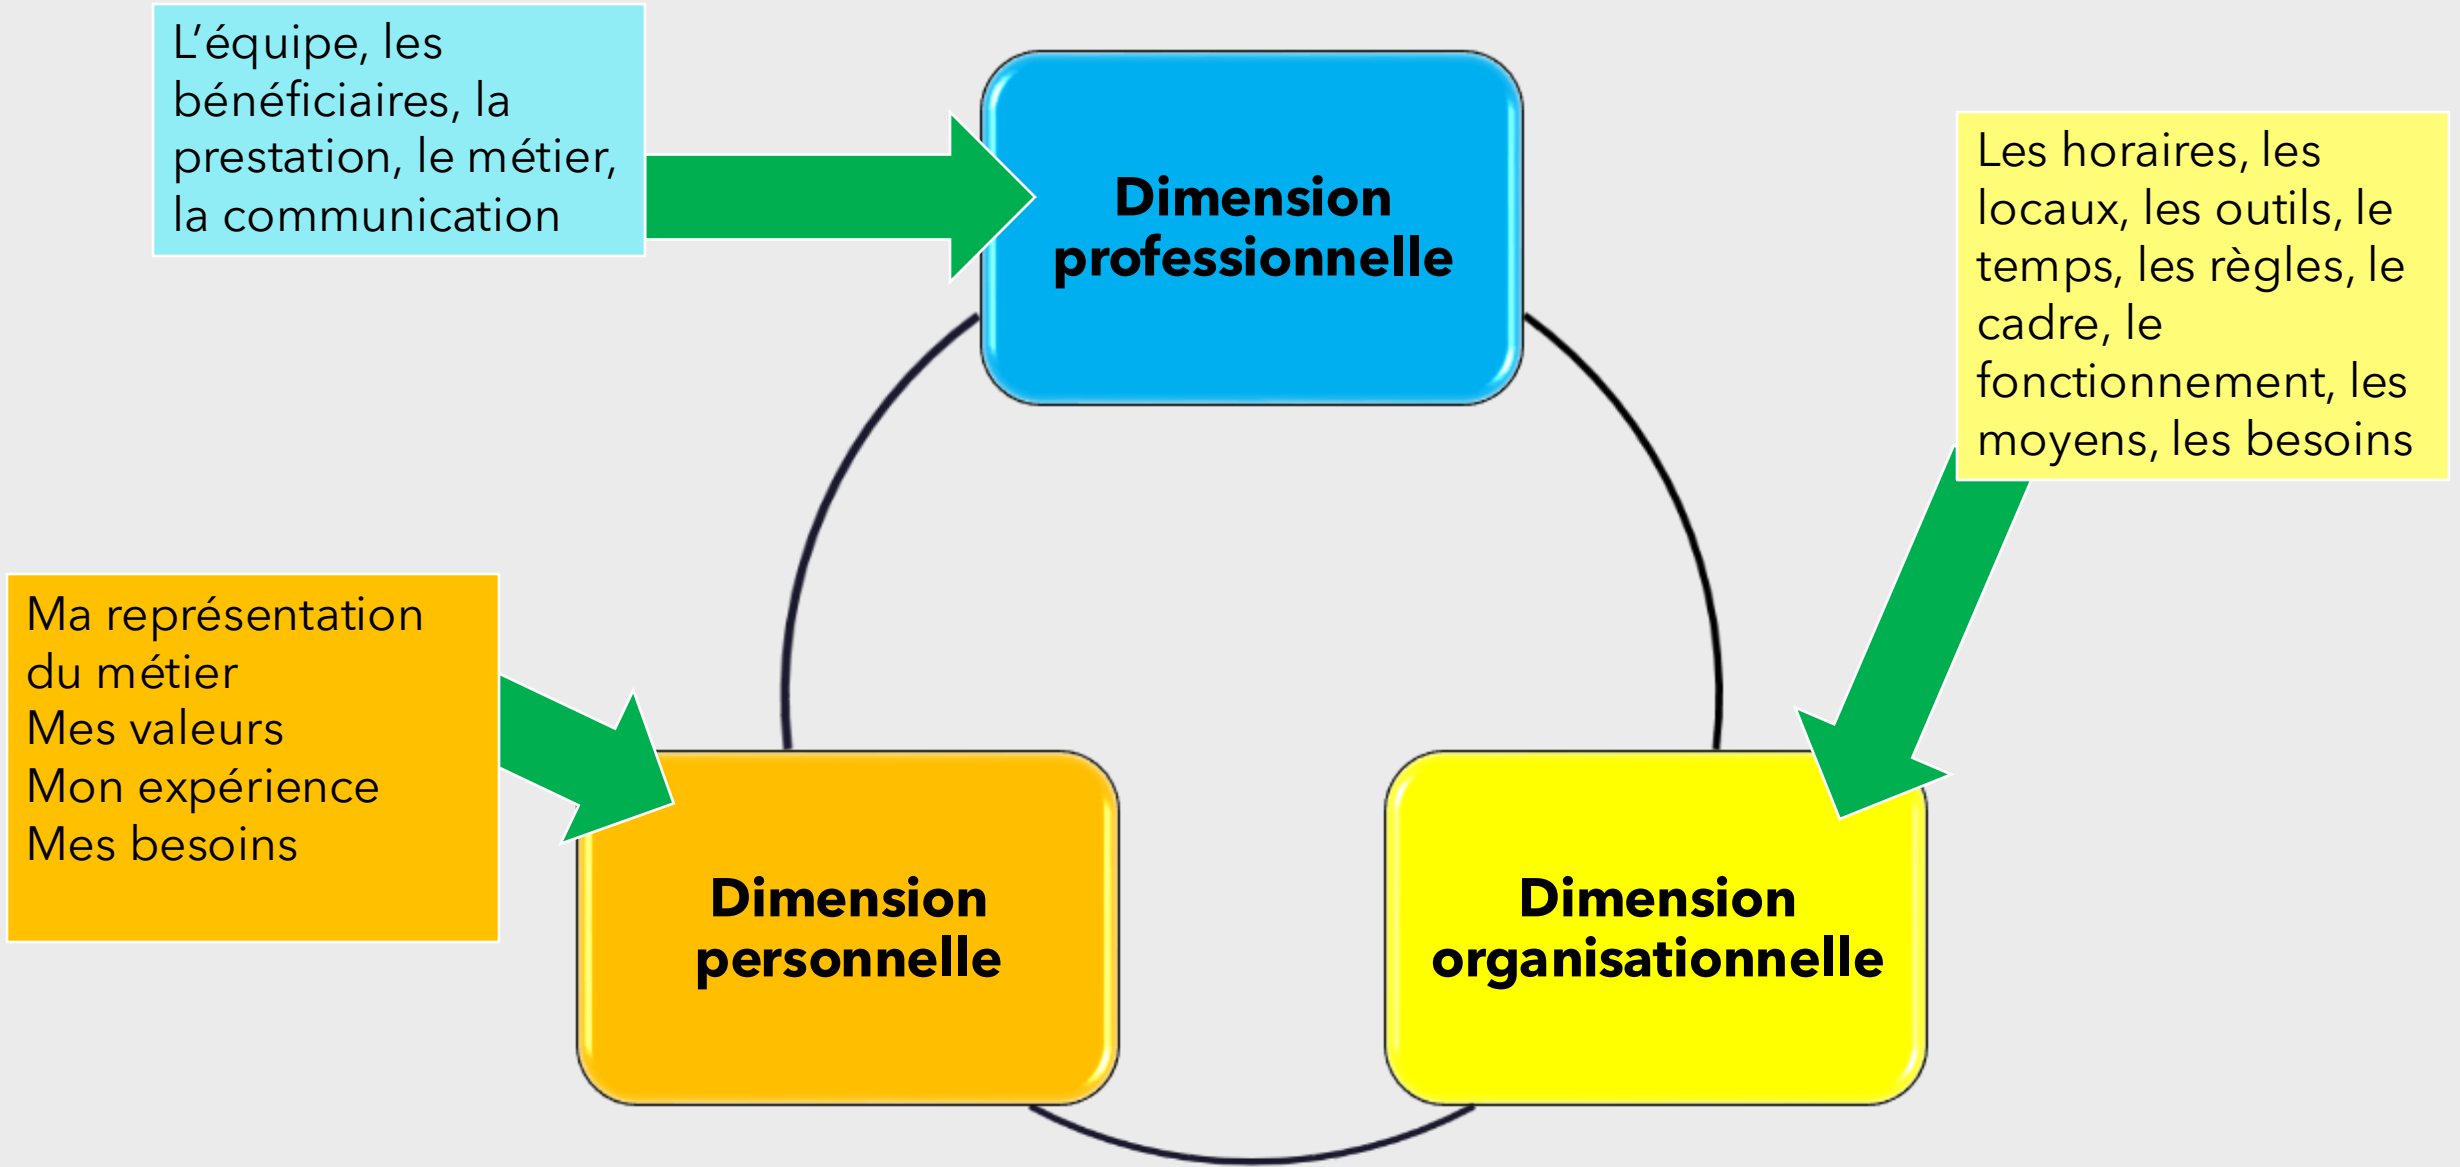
L’équipe, les bénéficiaires, la prestation, le métier, la communication

Dimension professionnelle

Les horaires, les locaux, les outils, le temps, les règles, le cadre, le fonctionnement, les moyens, les besoins

Ma représentation du métier
Mes valeurs
Mon expérience
Mes besoins

Dimension personnelle

Dimension organisationnelle